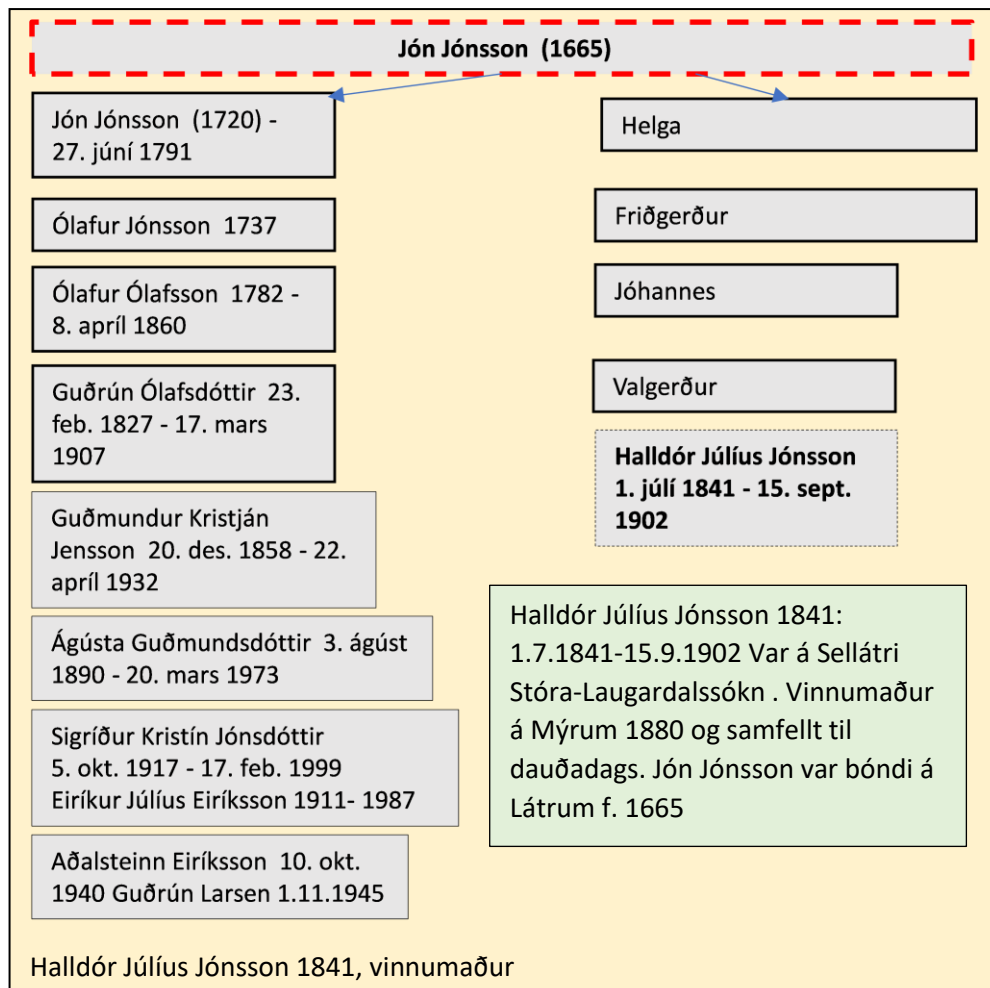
**Jón Jónsson (1665)**

Jón Jónsson (1720) - 27. júní 1791

Ólafur Jónsson 1737

Ólafur Ólafsson 1782 - 8. apríl 1860

Guðrún Ólafsdóttir 23. feb. 1827 - 17. mars 1907

Guðmundur Kristján Jensson 20. des. 1858 - 22. apríl 1932

Ágústa Guðmundsdóttir 3. ágúst 1890 - 20. mars 1973

Sigríður Kristín Jónsdóttir 5. okt. 1917 - 17. feb. 1999 Eiríkur Júlíus Eiríksson 1911- 1987

Aðalsteinn Eiríksson 10. okt. 1940 Guðrún Larsen 1.11.1945

Helga

Friðgerður

Jóhannes

Valgerður

**Halldór Júlíus Jónsson 1. júlí 1841 - 15. sept. 1902**

Halldór Júlíus Jónsson 1841: 1.7.1841-15.9.1902 Var á Sellátri Stóra-Laugardalssókn . Vinnumaður á Mýrum 1880 og samfellt til dauðadags. Jón Jónsson var bóndi á Látrum f. 1665

Halldór Júlíus Jónsson 1841, vinnumaður